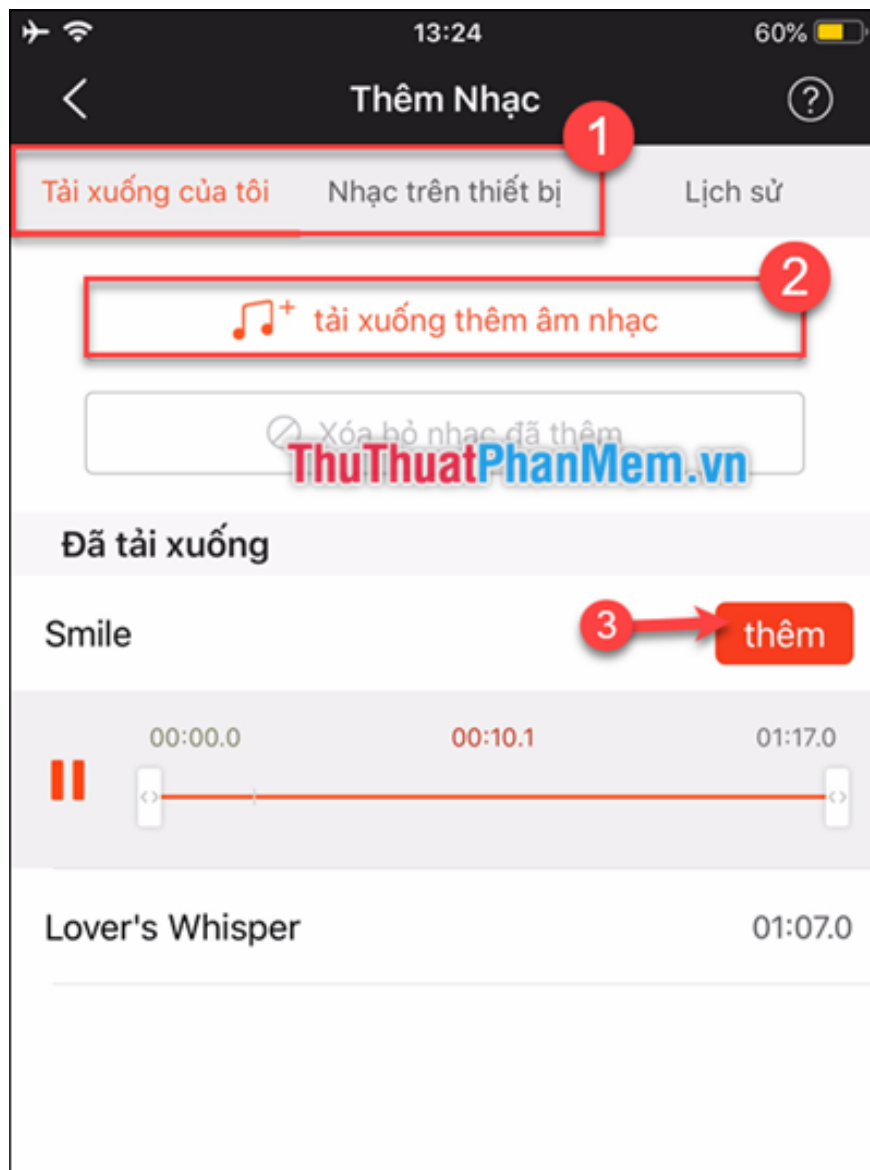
13:24
60%

Thêm Nhạc

1

Tải xuống của tôi
Nhạc trên thiết bị
Lịch sử

2

tải xuống thêm âm nhạc

Xóa bỏ nhạc đã thêm

ThuThuatPhanMem.vn

Đã tải xuống

Smile

3

thêm

00:00.0
00:10.1
01:17.0

Lover's Whisper
01:07.0